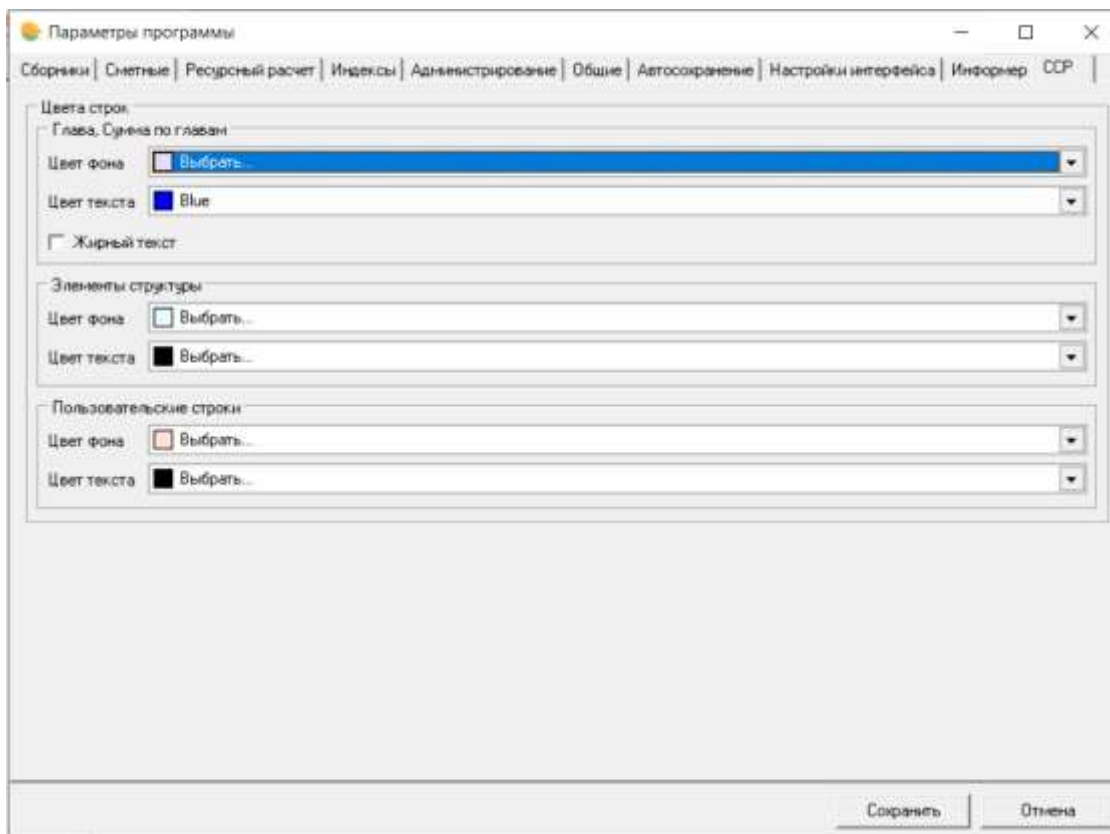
Параметры программы

Сборники | Сметные | Ресурсный расчет | Индексы | Администрирование | Общие | Автосохранение | Настройки интерфейса | Информер | ССР

Цвета строк

Глава, Сумма по главам

Цвет фона Выбрать...

Цвет текста Blue

Жирный текст

Элементы структуры

Цвет фона Выбрать...

Цвет текста Выбрать...

Пользовательские строки

Цвет фона Выбрать...

Цвет текста Выбрать...

Сохранить

Отмена